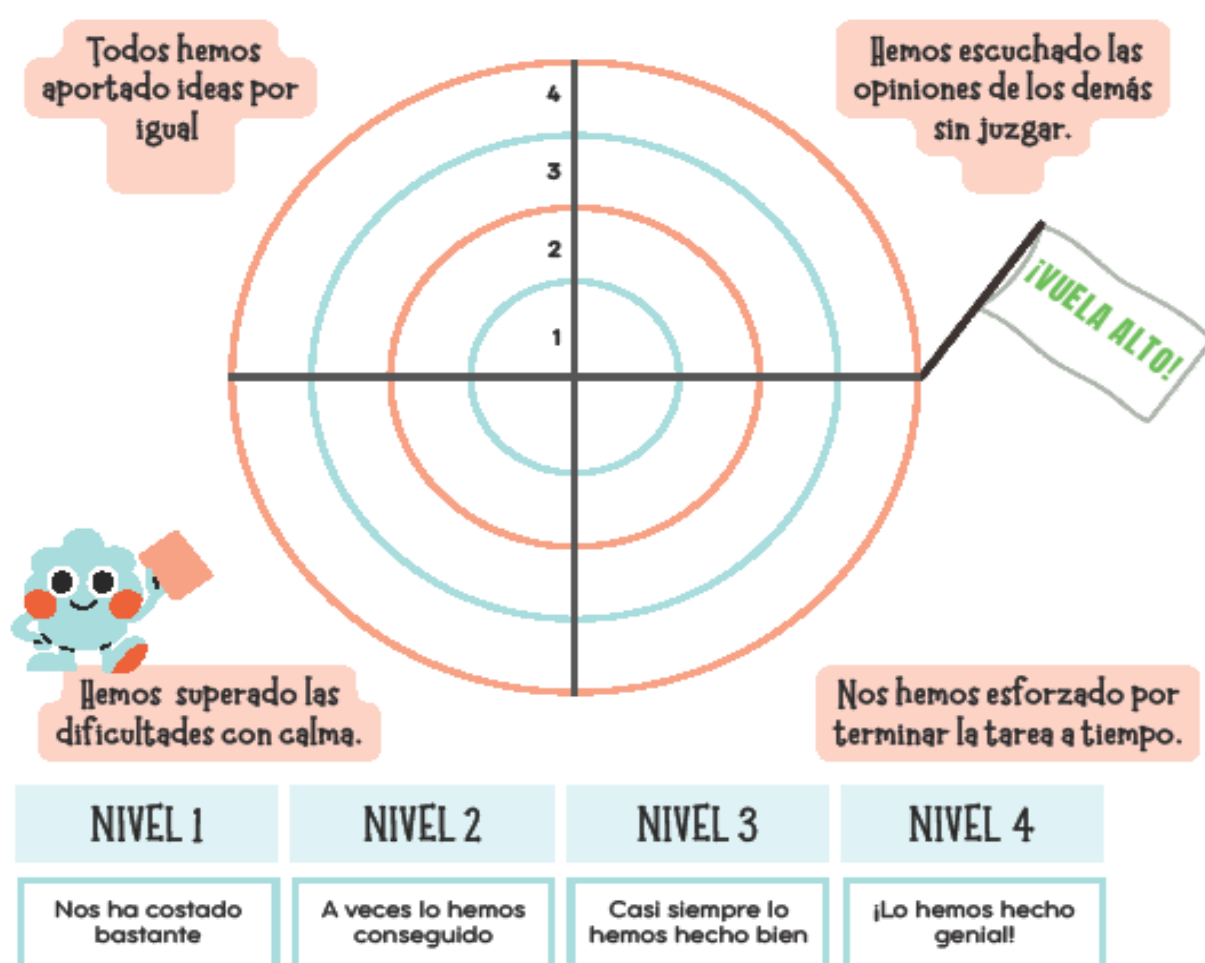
Todos hemos aportado ideas por igual

Hemos escuchado las opiniones de los demás sin juzgar.

4
3
2
1

¡VUELA ALTO!

Hemos superado las dificultades con calma.

Nos hemos esforzado por terminar la tarea a tiempo.

| NIVEL 1 | NIVEL 2 | NIVEL 3 | NIVEL 4 |
|---|---|---|---|
| Nos ha costado bastante | A veces lo hemos conseguido | Casi siempre lo hemos hecho bien | ¡Lo hemos hecho genial! |